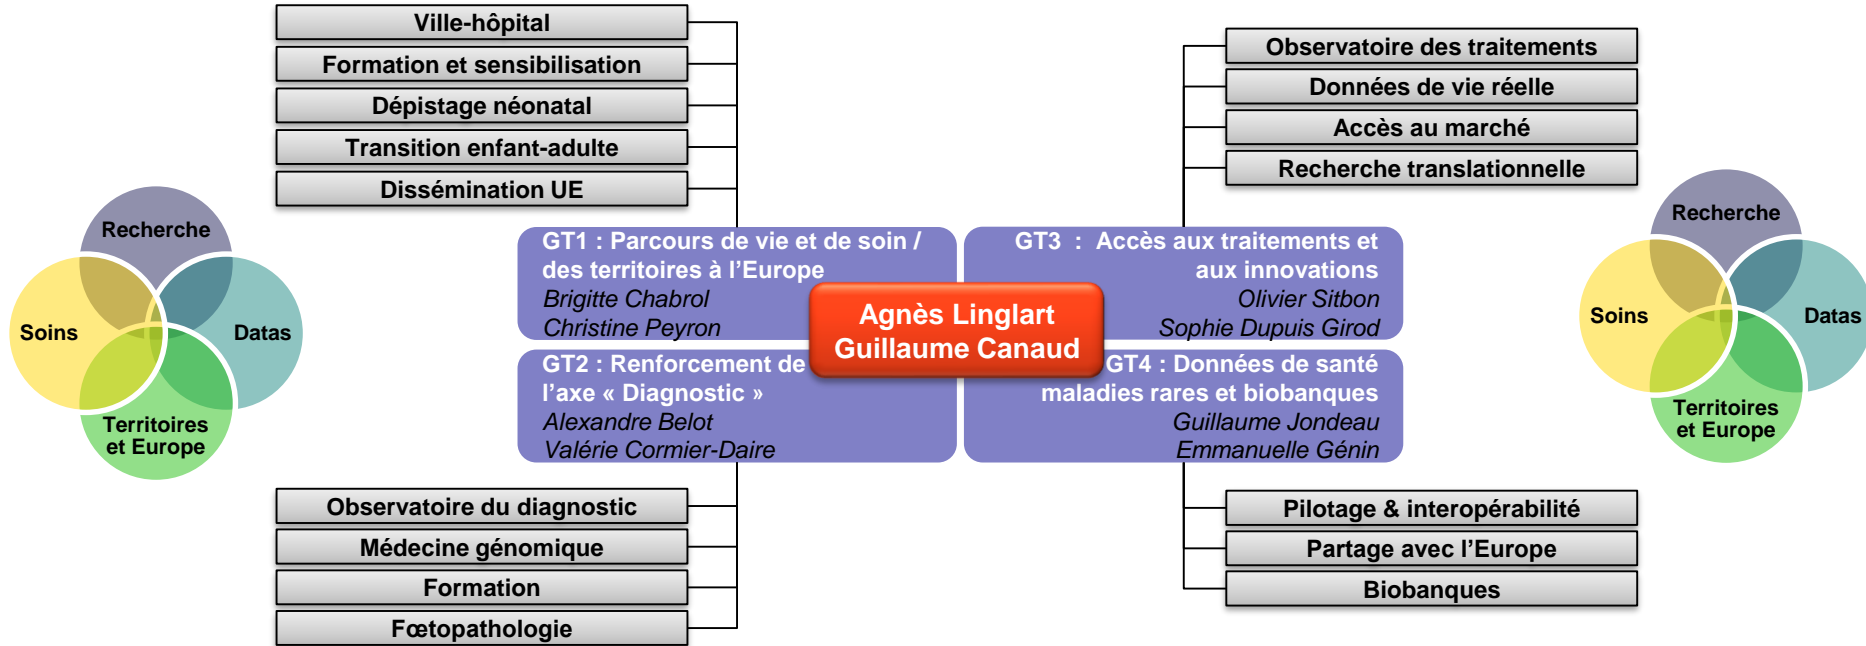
Ville-hôpital
Formation et sensibilisation
Dépistage néonatal
Transition enfant-adulte
Dissémination UE

Observatoire des traitements
Données de vie réelle
Accès au marché
Recherche translationnelle

Recherche
Soins
Datas
Territoires et Europe

GT1 : Parcours de vie et de soin / des territoires à l'Europe
Brigitte Chabrol
Christine Peyron

GT3 : Accès aux traitements et aux innovations
Olivier Sitbon
Sophie Dupuis Girod

Agnès Linglart
Guillaume Canaud

GT2 : Renforcement de l'axe « Diagnostic »
Alexandre Belot
Valérie Cormier-Daire

GT4 : Données de santé maladies rares et biobanques
Guillaume Jondeau
Emmanuelle Génin

Recherche
Soins
Datas
Territoires et Europe

Observatoire du diagnostic
Médecine génomique
Formation
Fœtopathologie

Pilotage & interopérabilité
Partage avec l'Europe
Biobanques